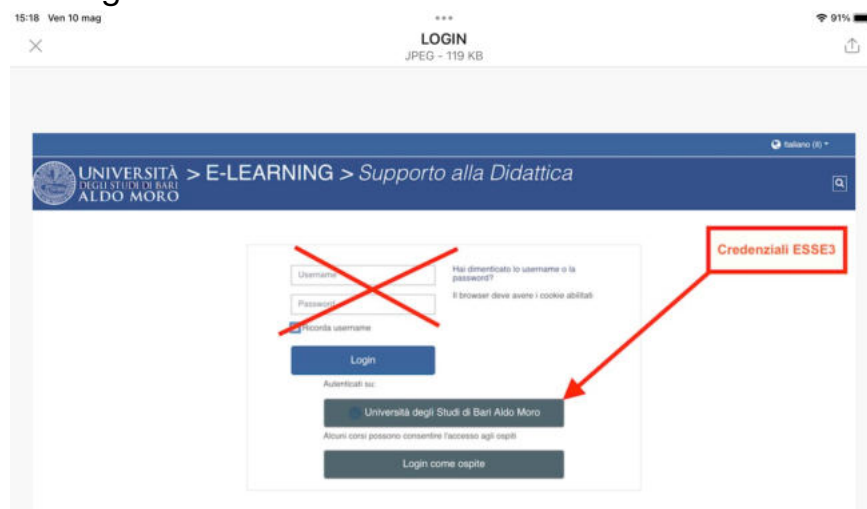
15:18 Ven 10 mag

91%

LOGIN
JPEG - 119 KB

Italiano (it)

UNIVERSITÀ DEGLI STUDI DI BARI ALDO MORO > E-LEARNING > Supporto alla Didattica

Username

Password

Ricorda username

Login

Hai dimenticato lo username o la password?

Il browser deve avere i cookie abilitati

Autenticati su:

Università degli Studi di Bari Aldo Moro

Alcuni corsi possono consentire l'accesso agli ospiti

Login come ospite

Credenziali ESSE3